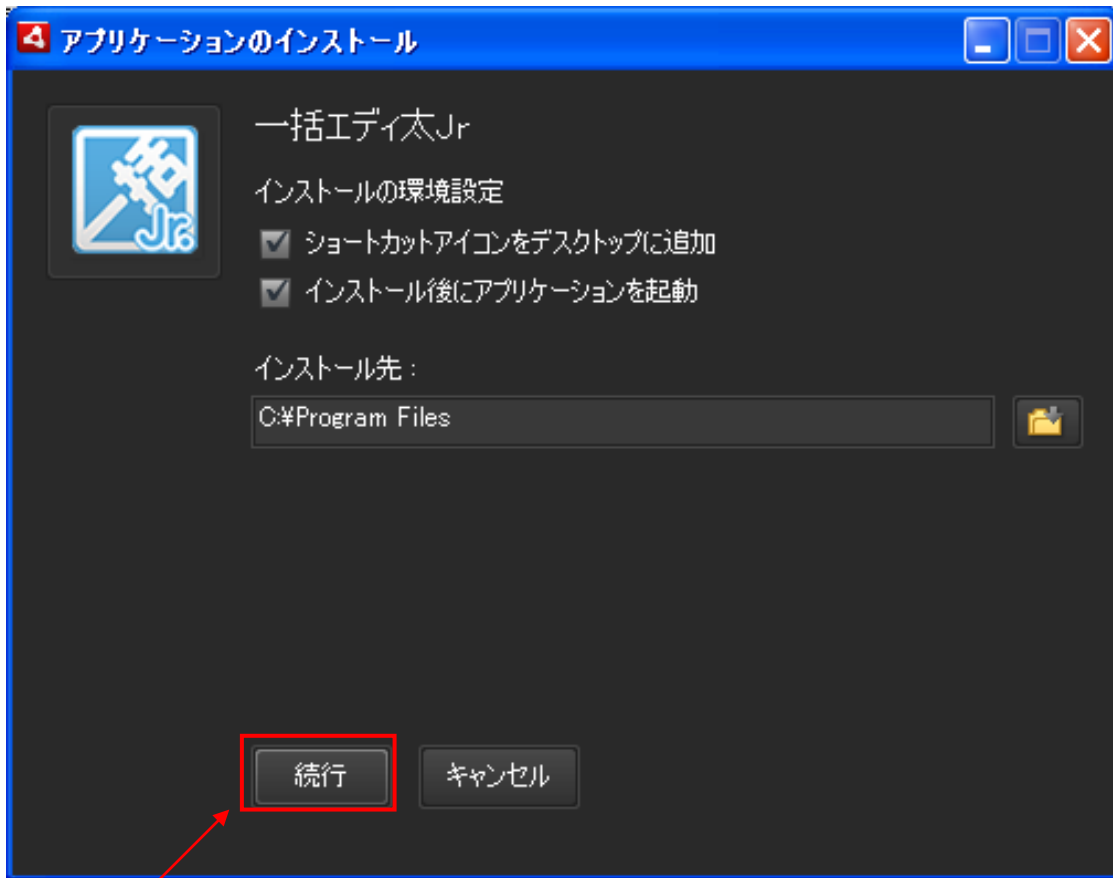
アプリケーションのインストール

一括エディ太Jr

インストールの環境設定

ショートカットアイコンをデスクトップに追加

インストール後にアプリケーションを起動

インストール先：

C:¥Program Files

続行

キャンセル